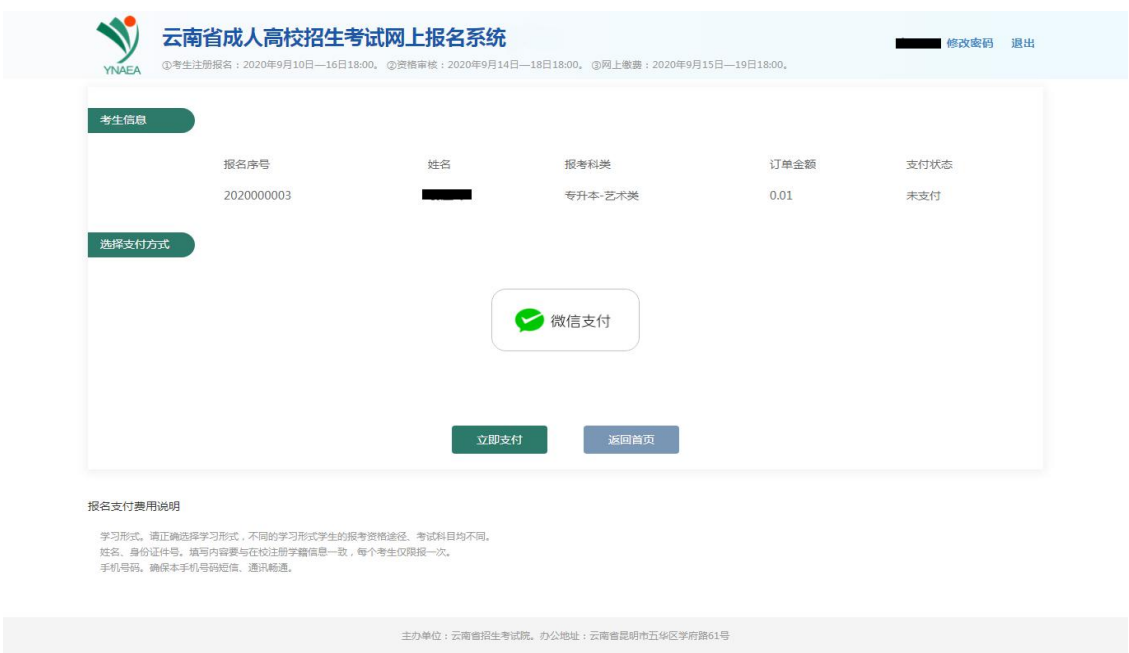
YNAEA

云南省成人高校招生考试网上报名系统

①考生注册报名：2020年9月10日—16日18:00。②资格审核：2020年9月14日—18日18:00。③网上缴费：2020年9月15日—19日18:00。

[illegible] 修改密码 退出

考生信息

| 报名序号 | 姓名 | 报考科类 | 订单金额 | 支付状态 |
|---|---|---|---|---|
| 2020000003 | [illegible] | 专升本-艺术类 | 0.01 | 未支付 |

选择支付方式

微信支付

立即支付 返回首页

报名支付费用说明

学习形式。请正确选择学习形式，不同的学习形式学生的报考资格途径、考试科目均不同。
姓名、身份证件号。填写内容要与在校注册学籍信息一致，每个考生仅限报一次。
手机号码。确保本手机号码短信、通讯畅通。

主办单位：云南省招生考试院。办公地址：云南省昆明市五华区学府路61号